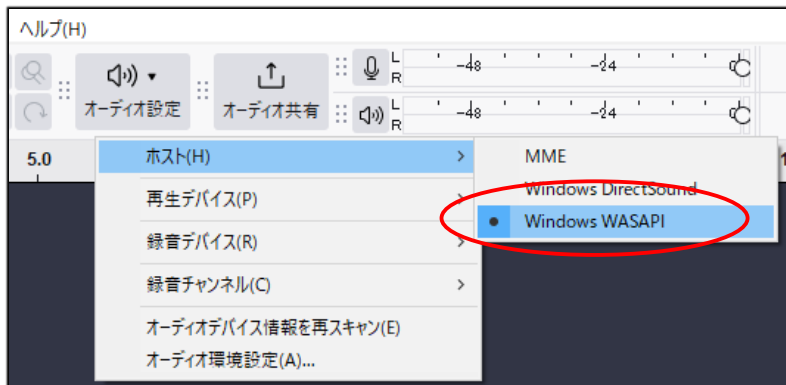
ヘルプ(H)

オーディオ設定

オーディオ共有

L
R
-48
-24
0

L
R
-48
-24
0

5.0

ホスト(H)
再生デバイス(P)
録音デバイス(R)
録音チャンネル(C)
オーディオデバイス情報を再スキャン(E)
オーディオ環境設定(A)...

MME
Windows DirectSound
Windows WASAPI